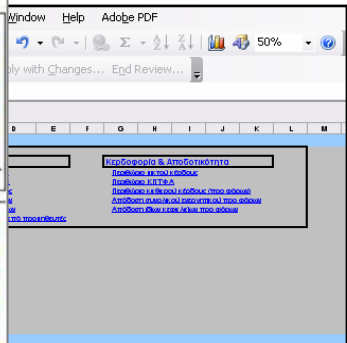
Window Help Adobe PDF

50%

ply with Changes... End Review...

D E F G H I J K L M

Κερδοφορία & Αποδοτικότητα

Περιθώριο μικτού κέρδους

Περιθώριο ΚΠΤΦΑ

Περιθώριο καθαρού κέρδους (προ φόρων)

Απόδοση ιδίων κεφαλαίων (προ φόρων)

Απόδοση ίδιων κεφαλαίων προ φόρων

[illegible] από προσαρμογές